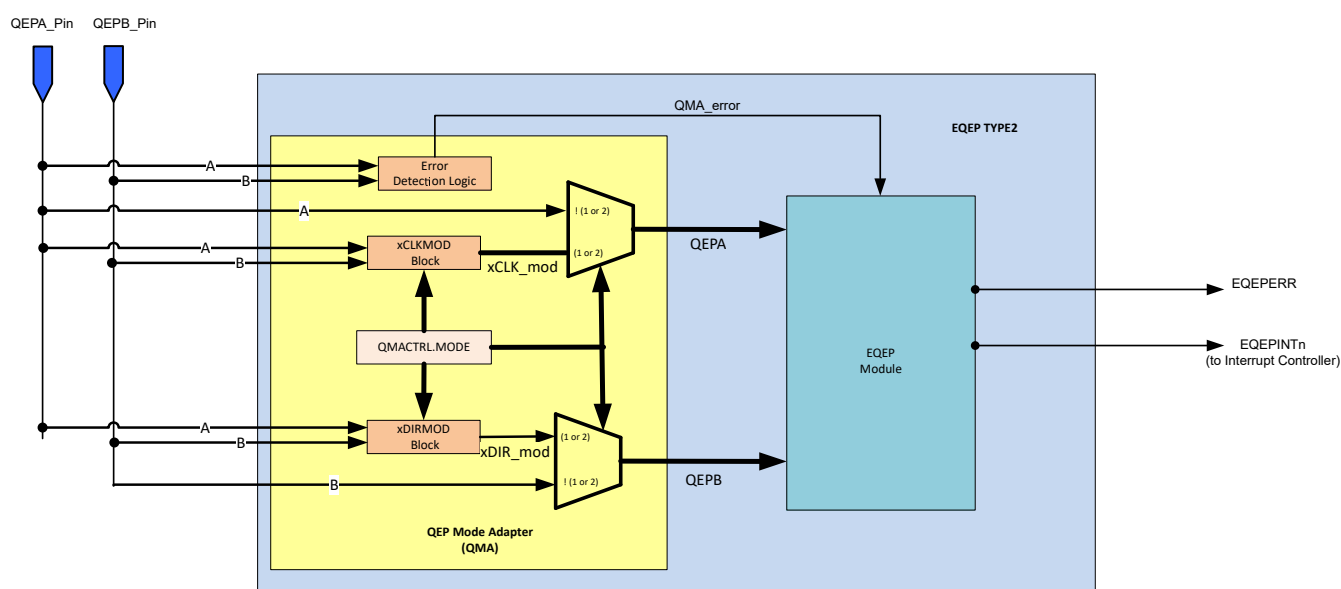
QEPA_Pin QEPB_Pin

QMA_error

EQEP TYPE2

A
B
Error Detection Logic

A
! (1 or 2)

A
B
xCLKMOD Block
xCLK_mod
(1 or 2)

QEPA

EQEPERR

QMACTRL.MODE

EQEPINTn (to Interrupt Controller)

EQEP Module

A
B
xDIRMOD Block
xDIR_mod
(1 or 2)

B
! (1 or 2)

QEPB

QEP Mode Adapter (QMA)